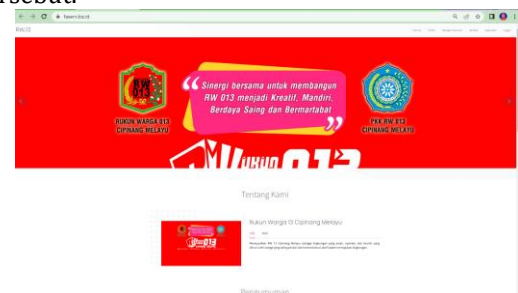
rsebut

fwerw.bs.id

RW13

Sinergi bersama untuk membangun RW 013 menjadi Kreatif, Mandiri, Berdaya Saing dan Bermartabat

RUKUN WARGA 013 CIPINANG MELAYU

PKK RW 013 CIPINANG MELAYU

Tentang Kami

Rukun Warga 13 Cipinang Melayu

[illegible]

Pengumuman